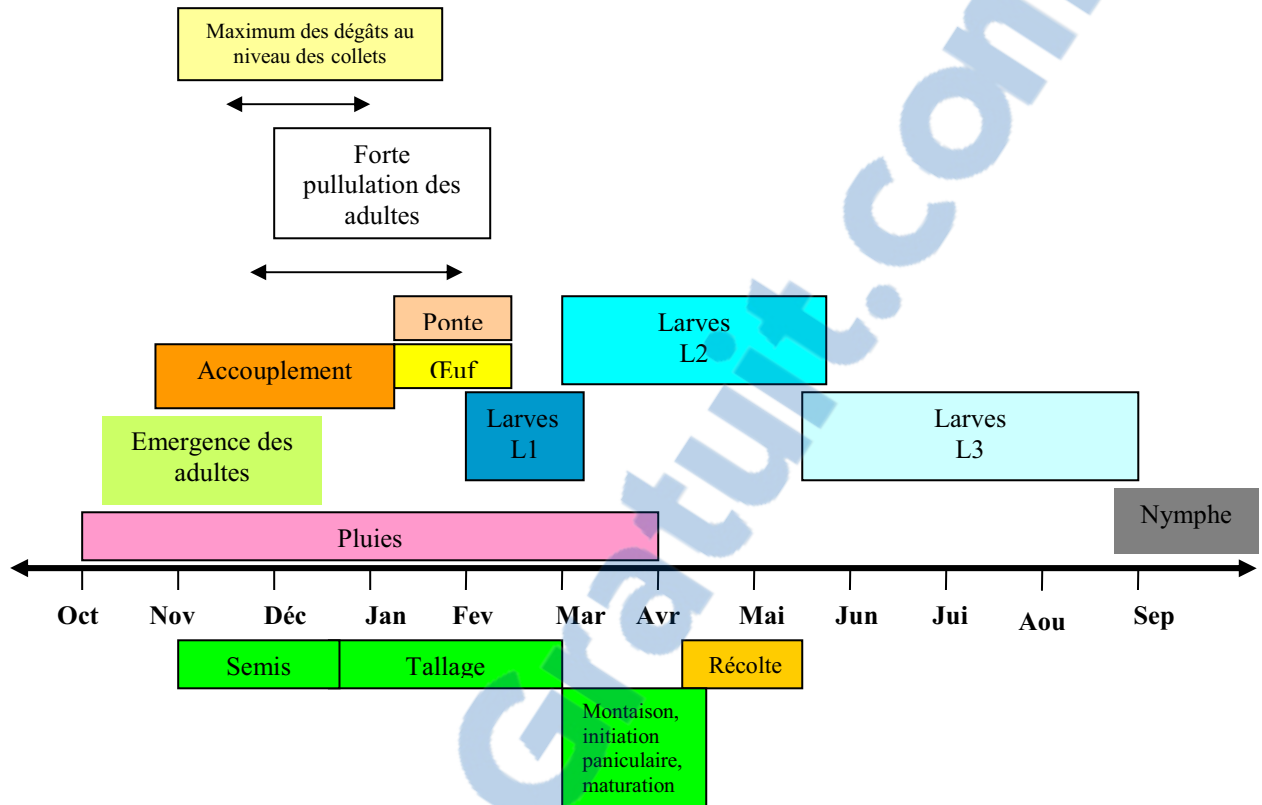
Maximum des dégâts au niveau des collets

Forte pullulation des adultes

Ponte

Larves L2

Accouplement

Œuf

Larves L1

Larves L3

Emergence des adultes

Pluies

Nymphe

Oct
Nov
Déc
Jan
Fev
Mar
Avr
Mai
Jun
Jui
Aou
Sep

Semis

Tallage

Récolte

Montaison, initiation paniculaire, maturation

Gratuit.com